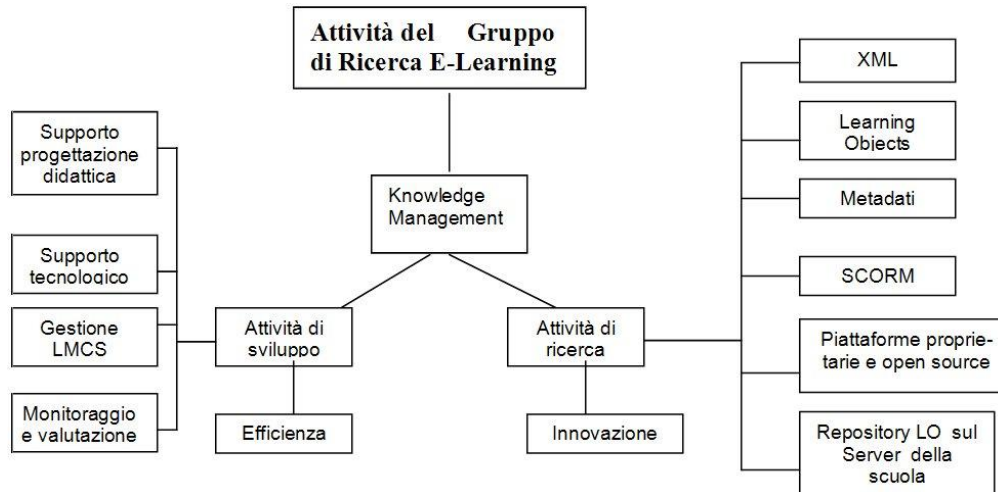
Attività del Gruppo di Ricerca E-Learning

Knowledge Management

Supporto progettazione didattica

Supporto tecnologico

Gestione LMCS

Monitoraggio e valutazione

Attività di sviluppo

Efficienza

Attività di ricerca

Innovazione

XML

Learning Objects

Metadati

SCORM

Piattaforme proprietarie e open source

Repository LO sul Server della scuola